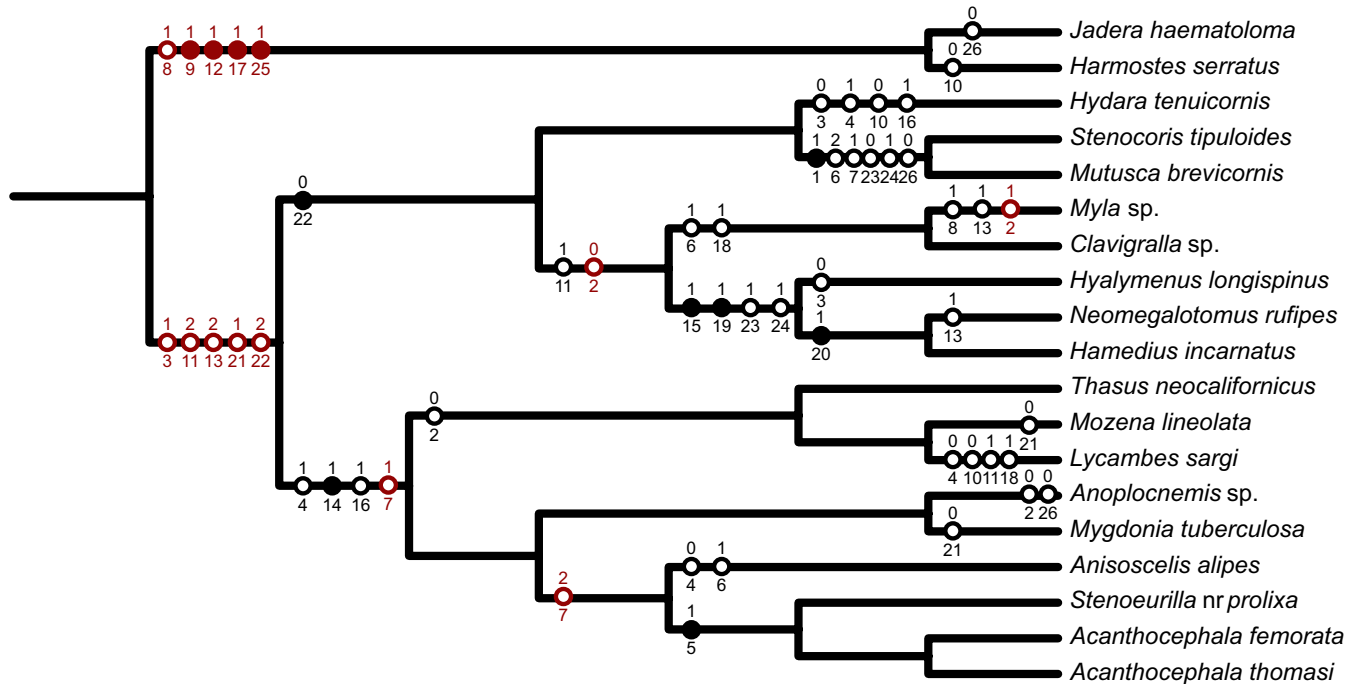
1 1 1 1 1
8 9 12 17 25

0
26
Jadera haematoloma
0
10
Harmostes serratus

0 1 0 1
3 4 10 16
Hydara tenuicornis
Stenocoris tipuloides
1 2 1 0 1 0
1 6 7 23 24 26
Mutusca brevicornis

0
22

1 1 1
8 13 2
Myla sp.
1 1
6 18
Clavigralla sp.

1 0
11 2

0
3
Hyalymenus longispinus
1 1 1 1
15 19 23 24
1
13
Neomegalotomus rufipes
1
20
Hamedius incarnatus

1 2 2 1 2
3 11 13 21 22

Thasus neocalifornicus
0
21
Mozena lineolata
0
2
0 0 1 1
4 10 11 18
Lycambes sargi

1 1 1 1
4 14 16 7

0 0
2 26
Anoplocnemis sp.
0
21
Mygdonia tuberculosa
0 1
4 6
Anisoscelis alipes
2
7
Stenoeurilla nr prolixa
1
5
Acanthocephala femorata
Acanthocephala thomasi